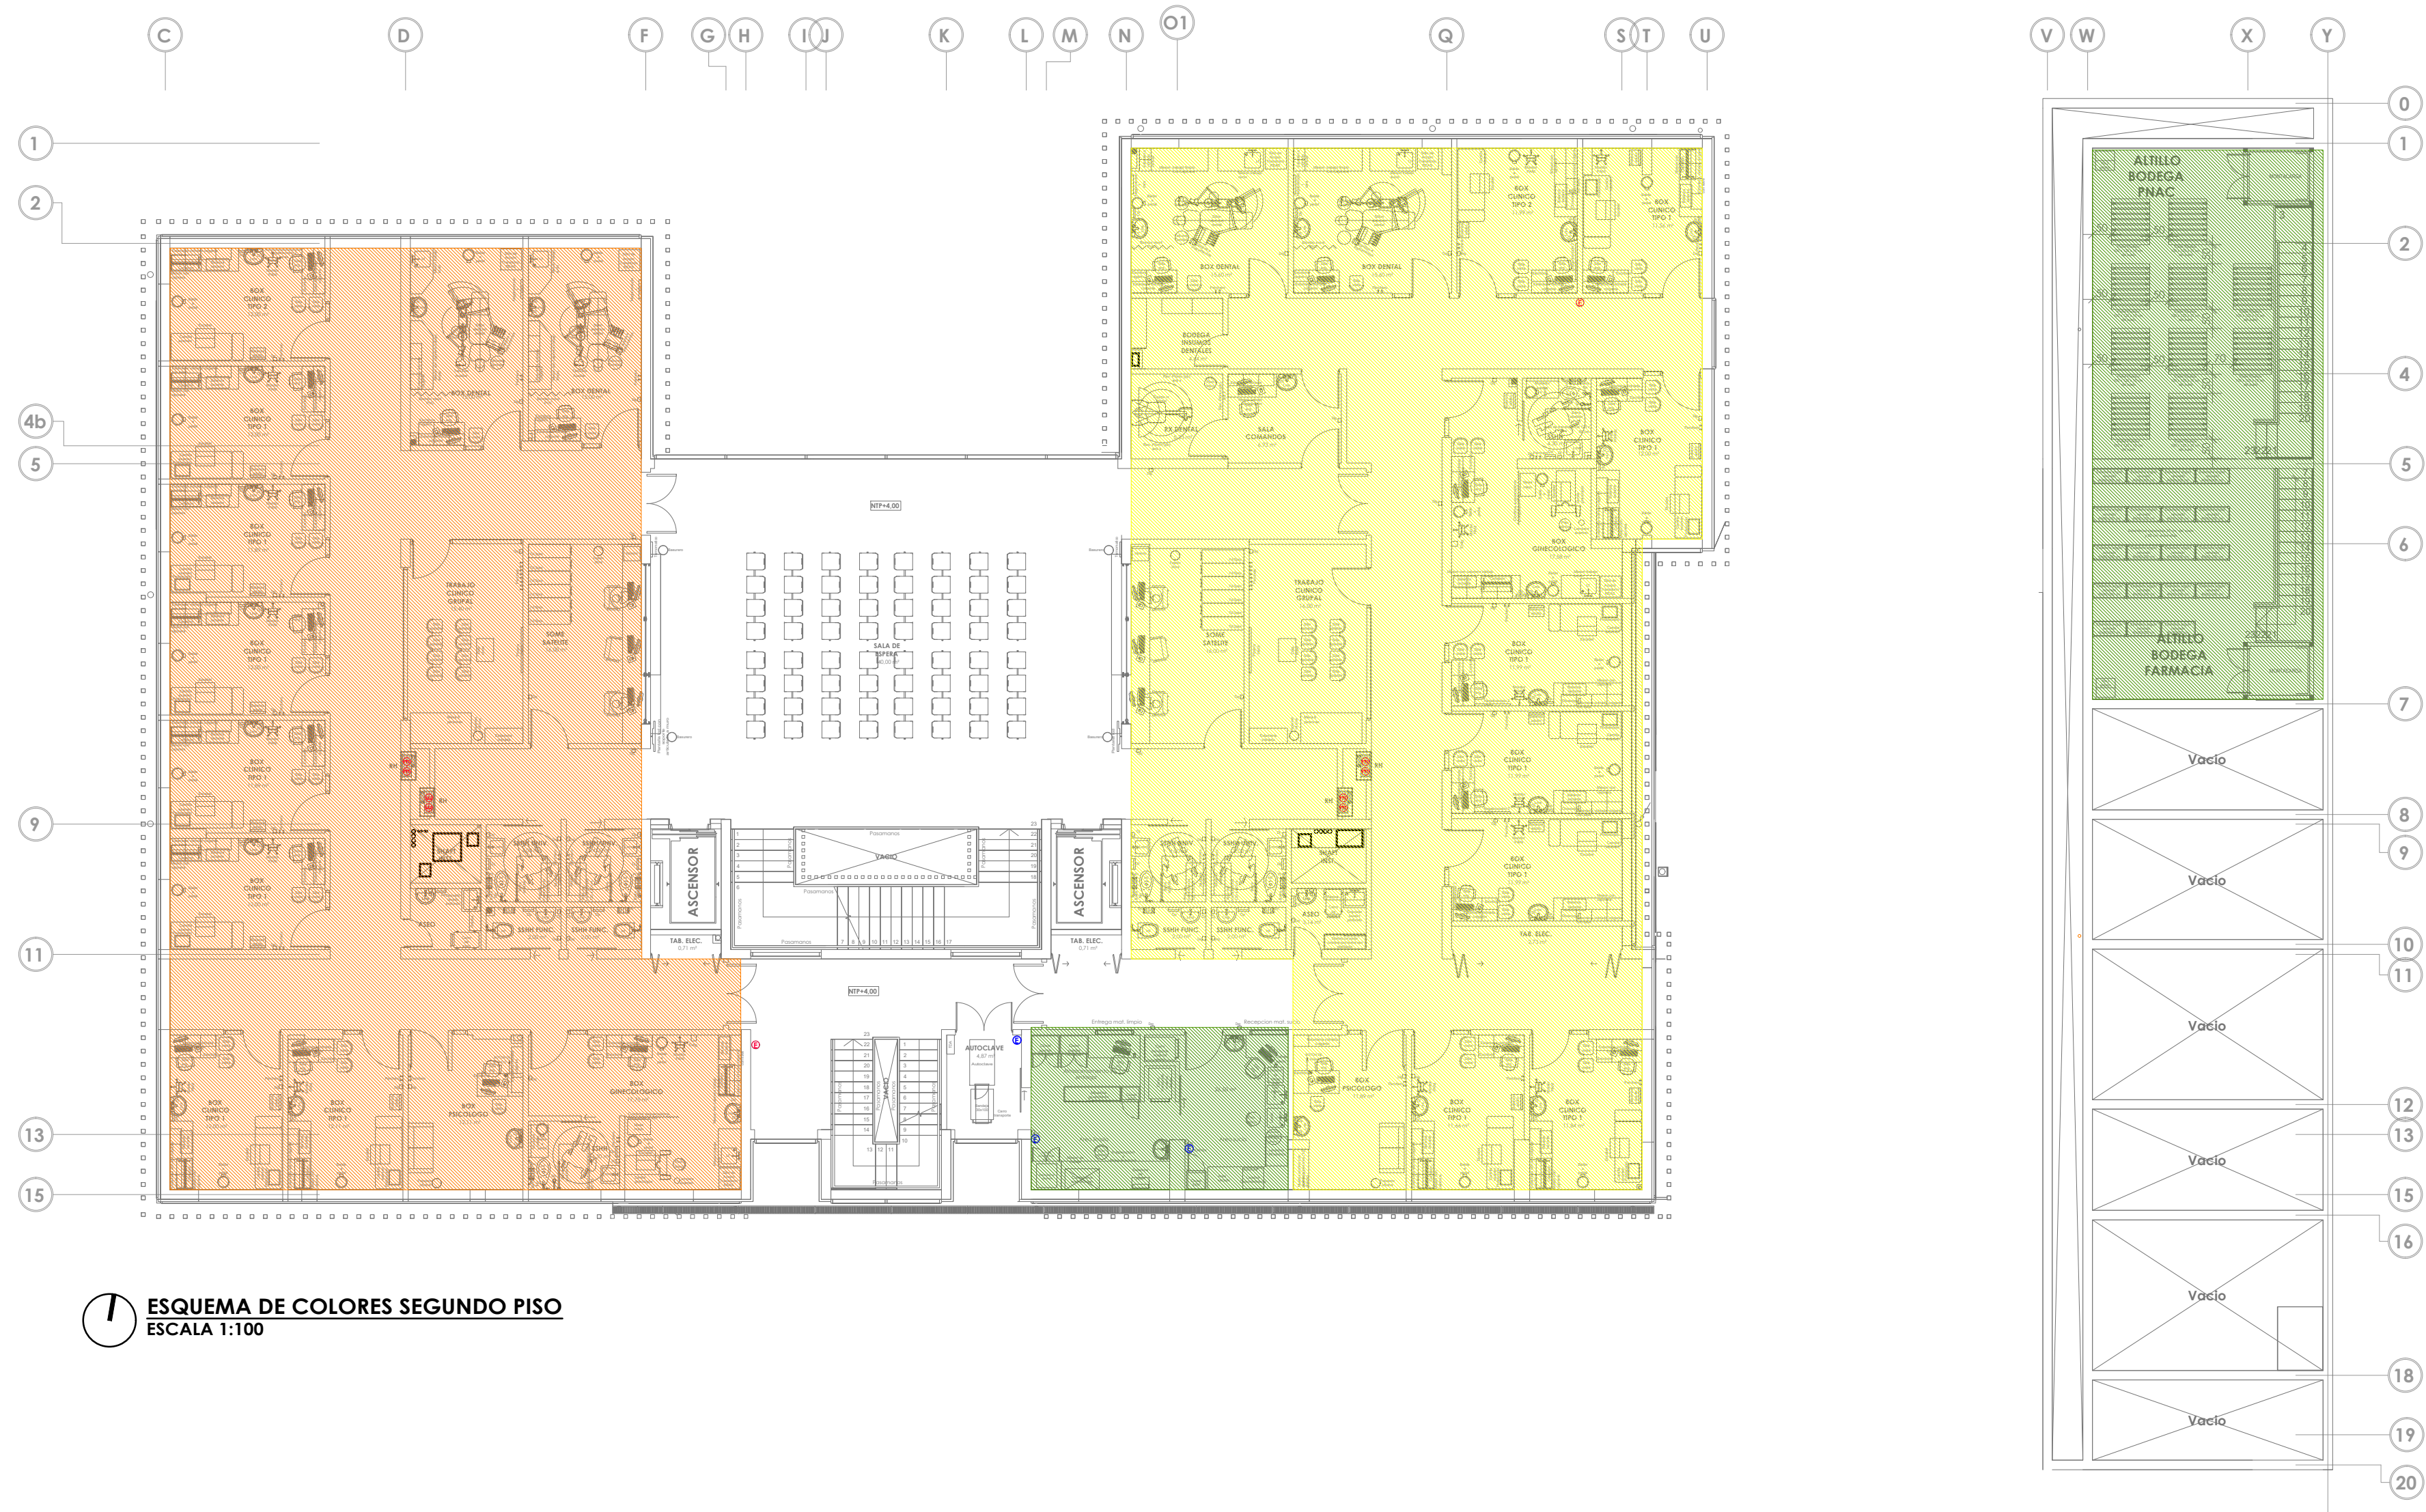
C D F G H I J K L M N O1 Q S T U V W X Y

1
2
4b
5
9
11
13
15

0
1
2
4
5
6
7
8
9
10
11
12
13
15
16
18
19
20

BOX CLINICO TIPO 2

BOX CLINICO TIPO 1

BOX DENTAL

BOX DENTAL

TRABAJO CLINICO GRUPAL

SOME SATELITE

SSHH FUNC.

SSHH FUNC.

ASEO

BOX CLINICO TIPO 1

BOX PSICOLOGO

BOX GINECOLOGICO

ASCENSOR

TAB. ELEC.

NTP+4,00

SALA DE ESPERA

VACIO

Pasamanos

NTP+4,00

AUTOCLAVE

ASCENSOR

TAB. ELEC.

Entrega mat. limpio

Recepcion mat. sucio

BOX DENTAL

BOX DENTAL

BOX CLINICO TIPO 2

BOX CLINICO TIPO 1

BODEGA INSUMOS DENTALES

RX DENTAL

SALA COMANDOS

BOX CLINICO TIPO 1

BOX GINECOLOGICO

SOME SATELITE

TRABAJO CLINICO GRUPAL

BOX CLINICO TIPO 1

BOX CLINICO TIPO 1

BOX CLINICO TIPO 1

SSHH FUNC.

SSHH FUNC.

ASEO

TAB. ELEC.

BOX PSICOLOGO

BOX CLINICO TIPO 1

BOX CLINICO TIPO 1

ALTILLO BODEGA PNAC

ALTILLO BODEGA FARMACIA

Vacío

Vacío

Vacío

Vacío

Vacío

Vacío

ESQUEMA DE COLORES SEGUNDO PISO
ESCALA 1:100